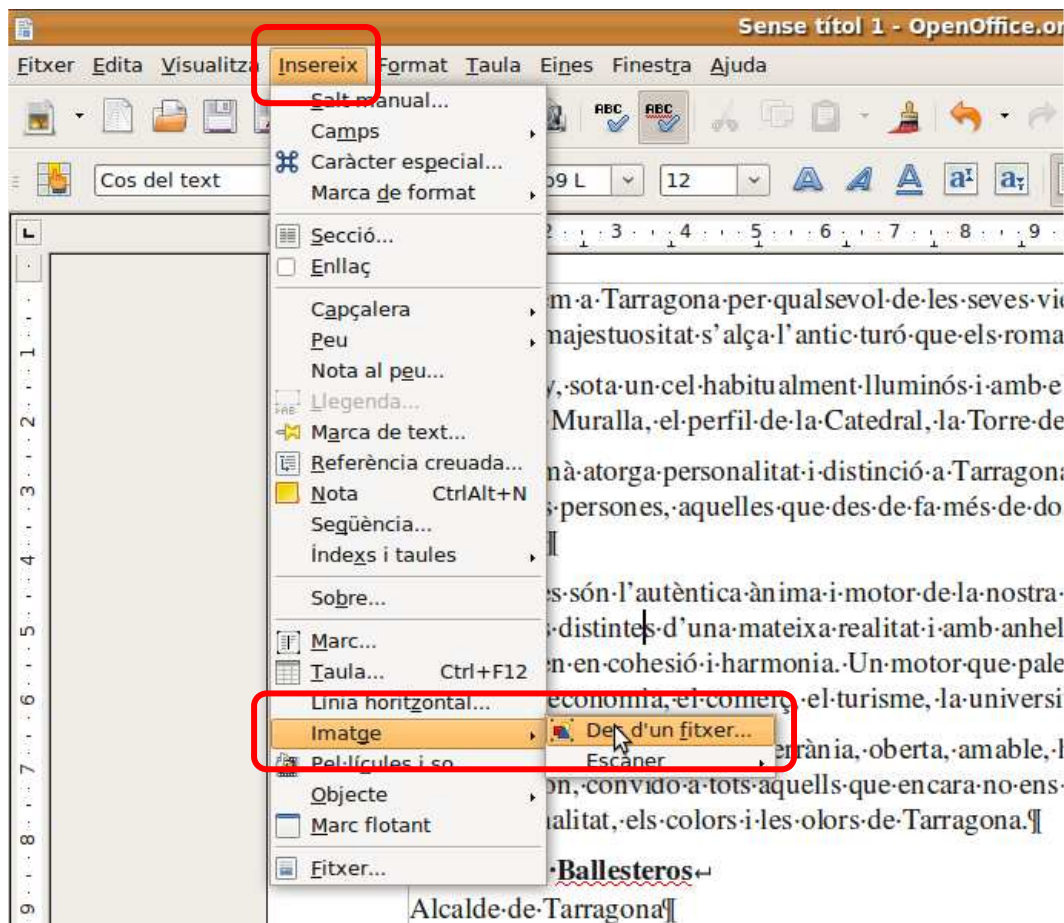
Sense títol 1 - OpenOffice.or

Fitxer Edita Visualitza Insereix Format Taula Eines Finestra Ajuda

Cos del text
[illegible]9 L
12

Salt manual...
Camps
Caràcter especial...
Marca de format
Secció...
Enllaç
Capçalera
Peu
Nota al peu...
Llegenda...
Marca de text...
Referència creuada...
Nota CtrlAlt+N
Seqüència...
Índexs i taules
Sobre...
Marc...
Taula... Ctrl+F12
Línia horitzontal...
Imatge
Pel·lícules i so
Objecte
Marc flotant
Fitxer...

Des d'un fitxer...
Escàner

2 · 3 · 4 · 5 · 6 · 7 · 8 · 9

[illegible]m·a·Tarragona·per·qualsevol·de·les·seves·vi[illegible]
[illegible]majestuositat·s'alça·l'antic·turó·que·els·roma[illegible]
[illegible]y,·sota·un·cel·habitualment·lluminós·i·amb·e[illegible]
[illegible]Muralla,·el·perfil·de·la·Catedral,·la·Torre·de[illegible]
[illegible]nà·atorga·personalitat·i·distinció·a·Tarragona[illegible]
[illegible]s·persones,·aquelles·que·des·de·fa·més·de·do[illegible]
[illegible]¶
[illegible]es·són·l'autèntica·ànima·i·motor·de·la·nostra·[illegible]
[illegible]s·distintes·d'una·mateixa·realitat·i·amb·anhel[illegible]
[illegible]en·en·cohesió·i·harmonia.·Un·motor·que·pale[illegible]
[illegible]economia,·el·comerç,·el·turisme,·la·universi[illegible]
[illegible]rrània,·oberta,·amable,·l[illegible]
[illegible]on,·convido·a·tots·aquells·que·encara·no·ens·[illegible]
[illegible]alitat,·els·colors·i·les·olors·de·Tarragona.¶
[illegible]·Ballesteros↵
Alcalde·de·Tarragona¶